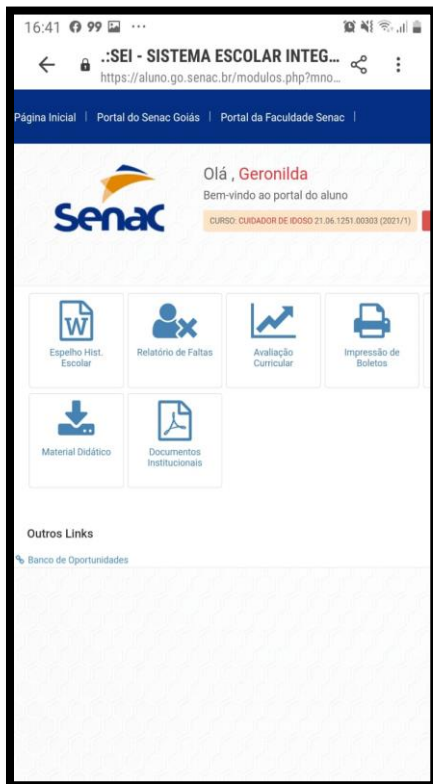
16:41 99 ···

.:SEI - SISTEMA ESCOLAR INTEG...
https://aluno.go.senac.br/modulos.php?mno...

Página Inicial | Portal do Senac Goiás | Portal da Faculdade Senac |

Senac

Olá , Geronilda
Bem-vindo ao portal do aluno
CURSO: CUIDADOR DE IDOSO 21.06.1251.00303 (2021/1)

Espelho Hist. Escolar

Relatório de Faltas

Avaliação Curricular

Impressão de Boletos

Material Didático

Documentos Institucionais

Outros Links

Banco de Oportunidades